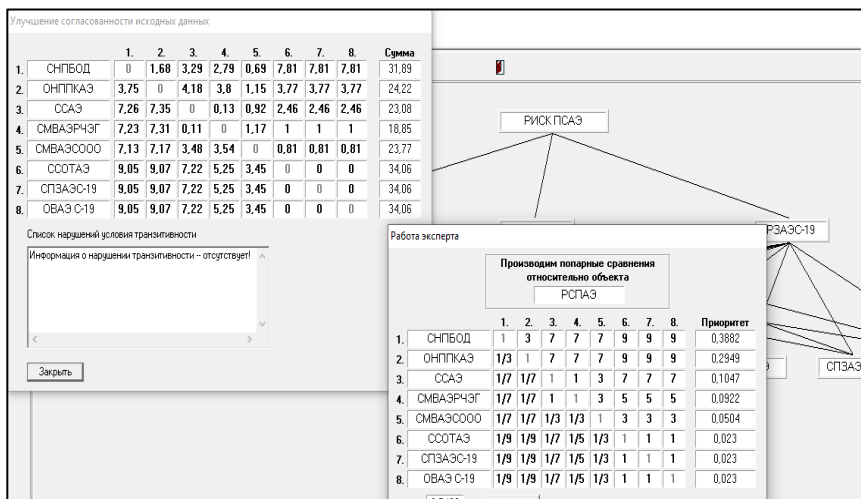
Улучшение согласованности исходных данных

| | | 1. | 2. | 3. | 4. | 5. | 6. | 7. | 8. | Сумма |
|---|---|---|---|---|---|---|---|---|---|---|
| 1. | СНПБОД | 0 | 1,68 | 3,29 | 2,79 | 0,69 | 7,81 | 7,81 | 7,81 | 31,89 |
| 2. | ОНППКАЭ | 3,75 | 0 | 4,18 | 3,8 | 1,15 | 3,77 | 3,77 | 3,77 | 24,22 |
| 3. | ССАЭ | 7,26 | 7,35 | 0 | 0,13 | 0,92 | 2,46 | 2,46 | 2,46 | 23,08 |
| 4. | СМВАЭРЧЭГ | 7,23 | 7,31 | 0,11 | 0 | 1,17 | 1 | 1 | 1 | 18,85 |
| 5. | СМВАЭСООО | 7,13 | 7,17 | 3,48 | 3,54 | 0 | 0,81 | 0,81 | 0,81 | 23,77 |
| 6. | ССОТАЭ | 9,05 | 9,07 | 7,22 | 5,25 | 3,45 | 0 | 0 | 0 | 34,06 |
| 7. | СПЗАЭС-19 | 9,05 | 9,07 | 7,22 | 5,25 | 3,45 | 0 | 0 | 0 | 34,06 |
| 8. | ОВАЭ С-19 | 9,05 | 9,07 | 7,22 | 5,25 | 3,45 | 0 | 0 | 0 | 34,06 |

Список нарушений условия транзитивности

Информация о нарушении транзитивности -- отсутствует!

Закрыть

РИСК ПСАЭ

РЗАЭС-19

СПЗАЭ

Работа эксперта

Производим попарные сравнения относительно объекта

РСПАЭ

| | | 1. | 2. | 3. | 4. | 5. | 6. | 7. | 8. | Приоритет |
|---|---|---|---|---|---|---|---|---|---|---|
| 1. | СНПБОД | 1 | 3 | 7 | 7 | 7 | 9 | 9 | 9 | 0,3882 |
| 2. | ОНППКАЭ | 1/3 | 1 | 7 | 7 | 7 | 9 | 9 | 9 | 0,2949 |
| 3. | ССАЭ | 1/7 | 1/7 | 1 | 1 | 3 | 7 | 7 | 7 | 0,1047 |
| 4. | СМВАЭРЧЭГ | 1/7 | 1/7 | 1 | 1 | 3 | 5 | 5 | 5 | 0,0922 |
| 5. | СМВАЭСООО | 1/7 | 1/7 | 1/3 | 1/3 | 1 | 3 | 3 | 3 | 0,0504 |
| 6. | ССОТАЭ | 1/9 | 1/9 | 1/7 | 1/5 | 1/3 | 1 | 1 | 1 | 0,023 |
| 7. | СПЗАЭС-19 | 1/9 | 1/9 | 1/7 | 1/5 | 1/3 | 1 | 1 | 1 | 0,023 |
| 8. | ОВАЭ С-19 | 1/9 | 1/9 | 1/7 | 1/5 | 1/3 | 1 | 1 | 1 | 0,023 |